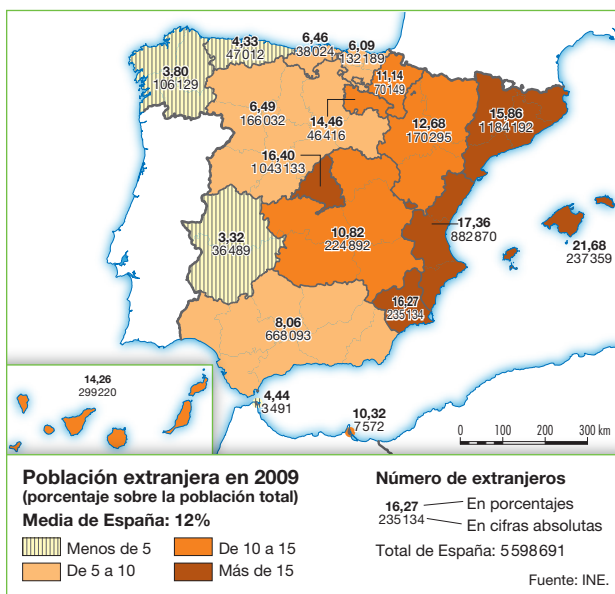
4,33
47012

6,46
38024

6,09
132189

3,80
106129

11,14
70149

6,49
166032

14,46
46416

12,68
170295

15,86
1184192

16,40
1043133

17,36
882870

21,68
237359

3,32
36489

10,82
224892

16,27
235134

8,06
668093

14,26
299220

4,44
3491

10,32
7572

0 100 200 300 km

**Población extranjera en 2009**
**(porcentaje sobre la población total)**
**Media de España: 12%**

Menos de 5
De 5 a 10
De 10 a 15
Más de 15

**Número de extranjeros**
16,27 En porcentajes
235134 En cifras absolutas
Total de España: 5598691

Fuente: INE.